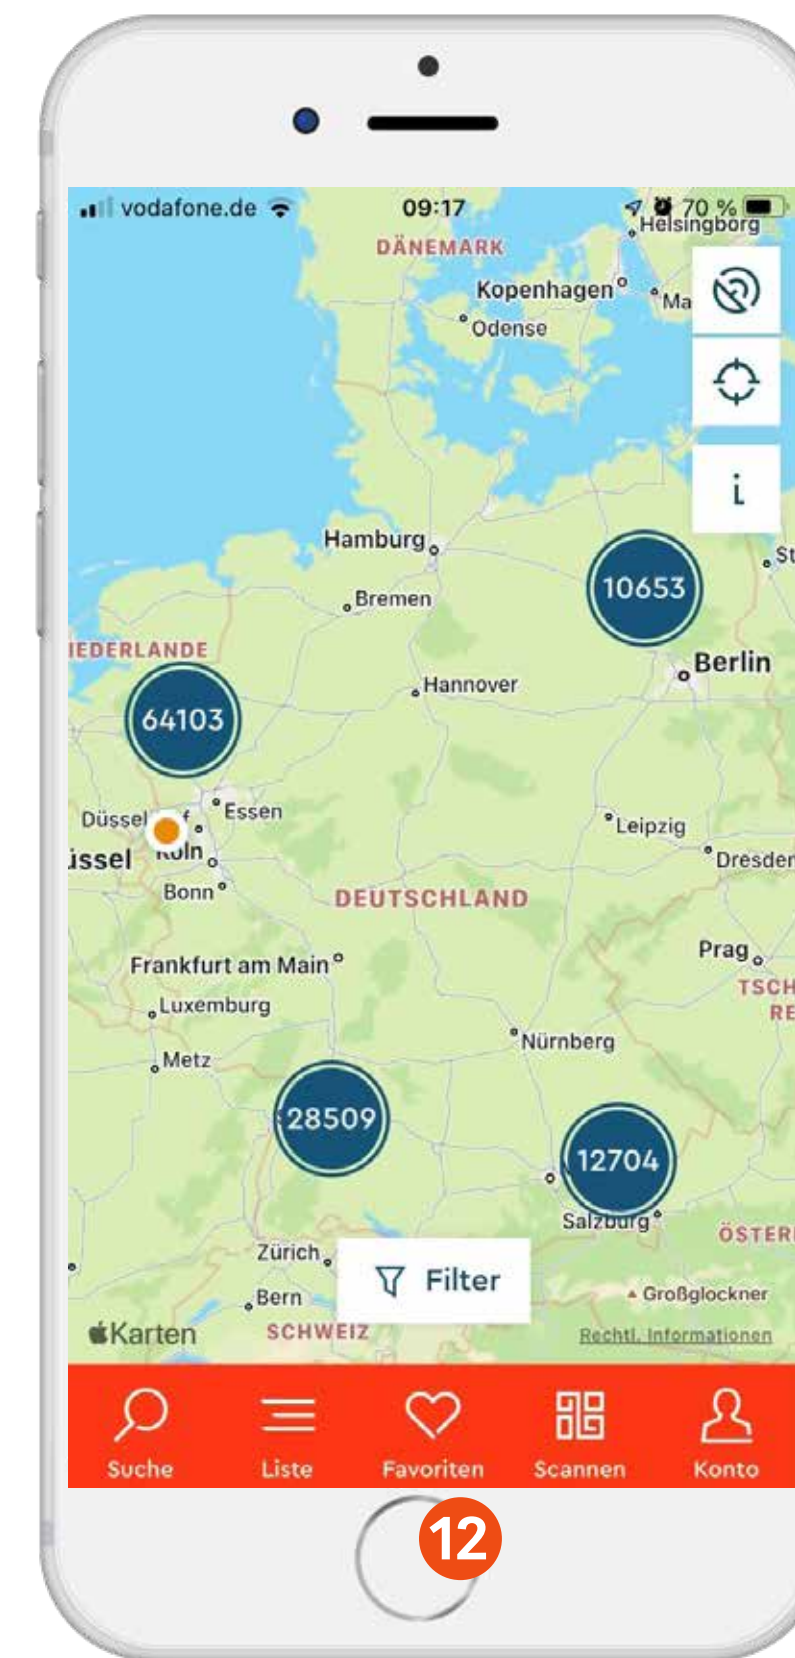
vodafone.de 09:17 70 %

Helsingborg
DÄNEMARK
Kopenhagen
Ma
Odense
i
Hamburg
St
10653
Bremen
IEDERLANDE
Berlin
Hannover
64103
Düssel
Essen
Leipzig
issel
Köln
Dresden
Bonn
DEUTSCHLAND
Prag
Frankfurt am Main
TSCH
RE
Luxemburg
Nürnberg
Metz
28509
12704
Salzburg
ÖSTER
Zürich
Filter
Bern
Großglockner
Karten
SCHWEIZ
Rechtl. Informationen

Suche
Liste
Favoriten
Scannen
Konto

12